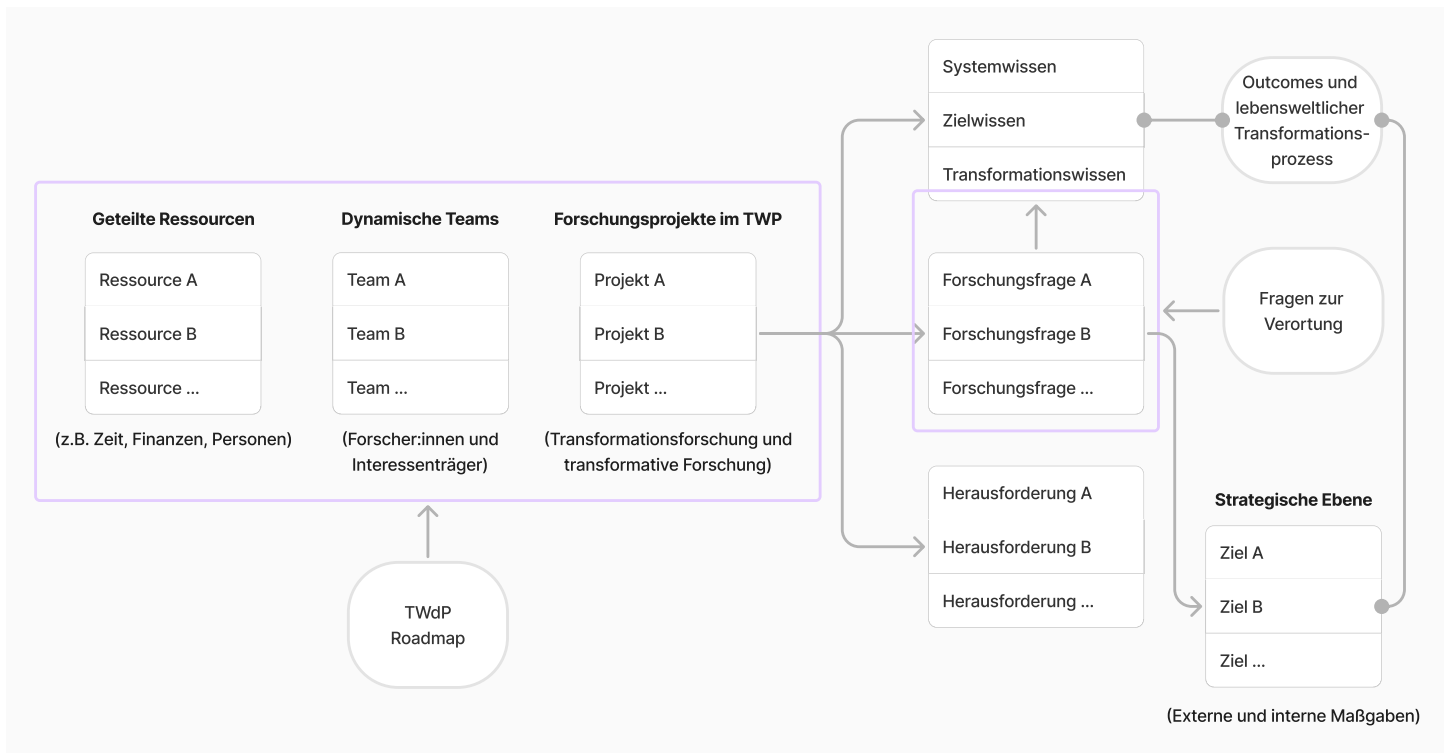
Systemwissen

Zielwissen

Transformationswissen

Outcomes und lebensweltlicher Transformationsprozess

Geteilte Ressourcen

Ressource A

Ressource B

Ressource ...

(z.B. Zeit, Finanzen, Personen)

Dynamische Teams

Team A

Team B

Team ...

(Forscher:innen und Interessenträger)

Forschungsprojekte im TWP

Projekt A

Projekt B

Projekt ...

(Transformationsforschung und transformative Forschung)

Forschungsfrage A

Forschungsfrage B

Forschungsfrage ...

Fragen zur Verortung

Herausforderung A

Herausforderung B

Herausforderung ...

Strategische Ebene

Ziel A

Ziel B

Ziel ...

(Externe und interne Maßgaben)

TWdP Roadmap